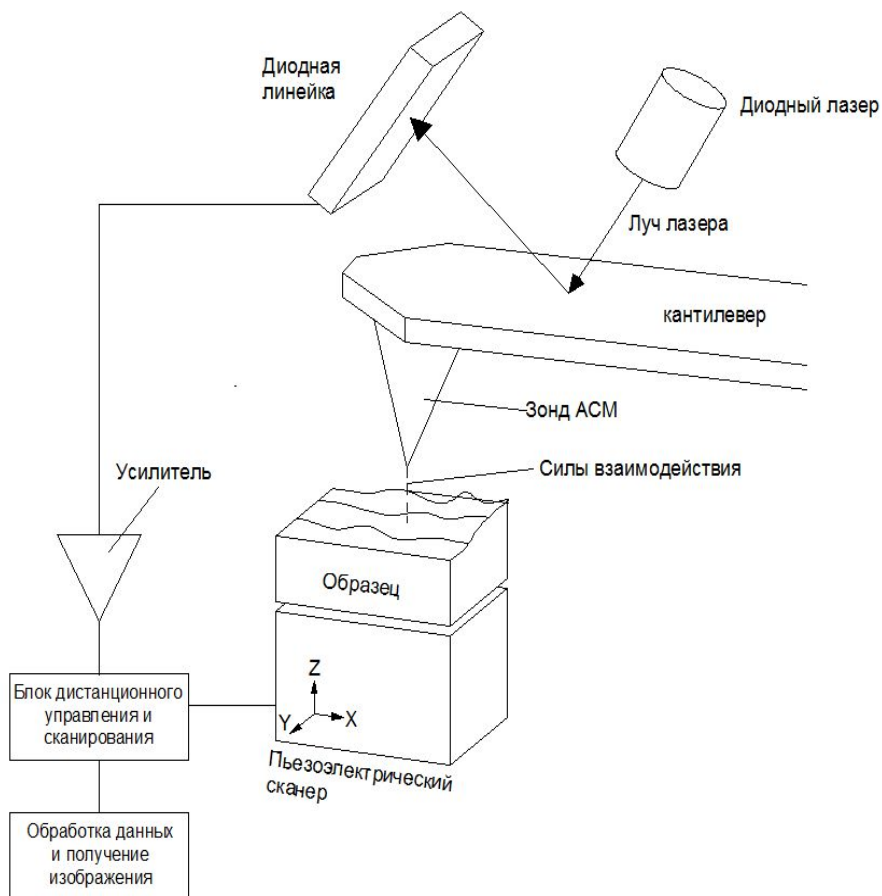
Диодная линейка

Диодный лазер

Луч лазера

кантилевер

Зонд АСМ

Усилитель

Силы взаимодействия

Образец

Z

Y

X

Блок дистанционного управления и сканирования

Пьезоэлектрический сканер

Обработка данных и получение изображения